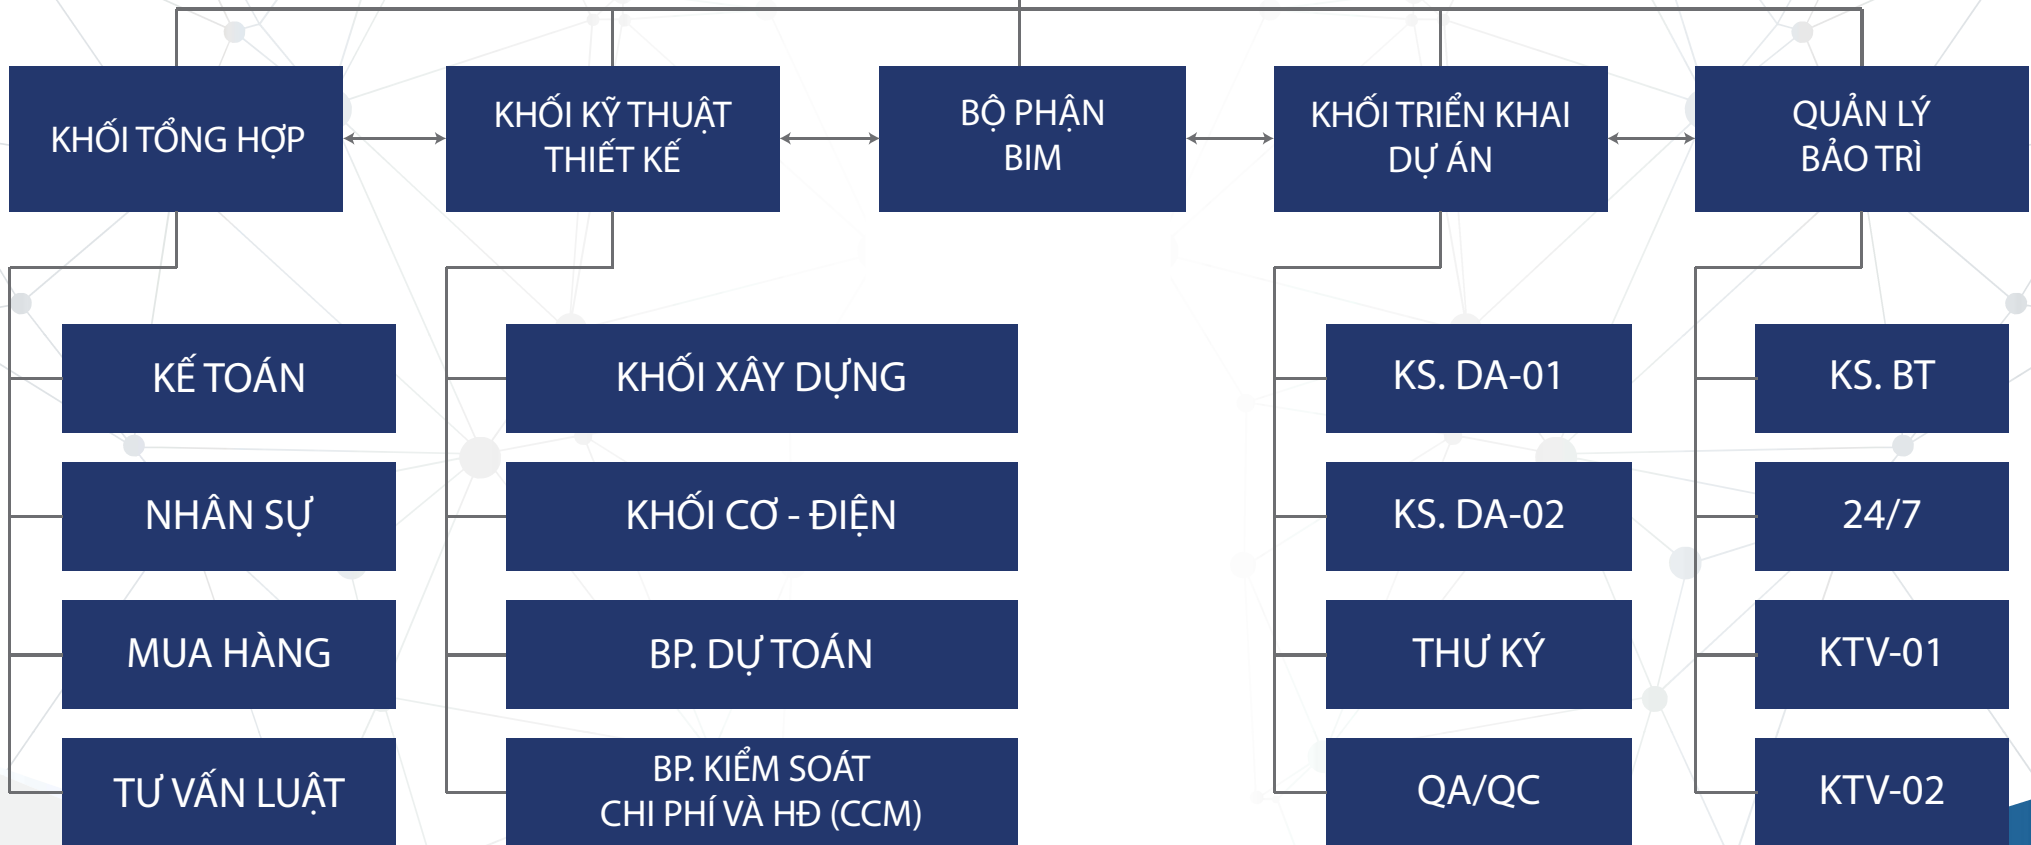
KHỐI TỔNG HỢP

KHỐI KỸ THUẬT THIẾT KẾ

BỘ PHẬN BIM

KHỐI TRIỂN KHAI DỰ ÁN

QUẢN LÝ BẢO TRÌ

KẾ TOÁN

NHÂN SỰ

MUA HÀNG

TƯ VẤN LUẬT

KHỐI XÂY DỰNG

KHỐI CƠ - ĐIỆN

BP. DỰ TOÁN

BP. KIỂM SOÁT CHI PHÍ VÀ HĐ (CCM)

KS. DA-01

KS. DA-02

THƯ KÝ

QA/QC

KS. BT

24/7

KTV-01

KTV-02